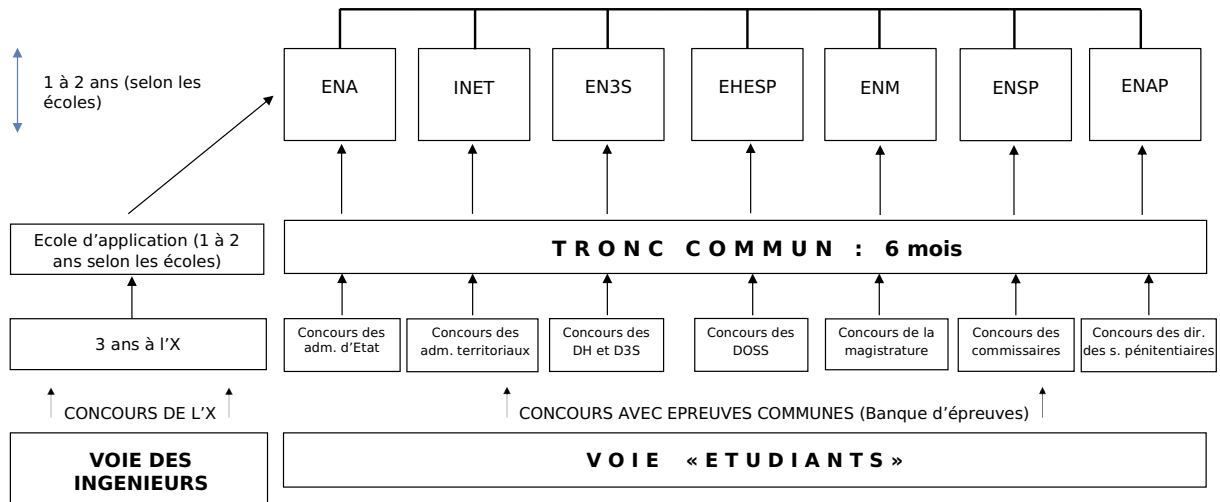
1 à 2 ans (selon les écoles)

ENA

INET

EN3S

EHESP

ENM

ENSP

ENAP

Ecole d'application (1 à 2 ans selon les écoles)

TRONC COMMUN : 6 mois

3 ans à l'X

Concours des adm. d'Etat

Concours des adm. territoriaux

Concours des DH et D3S

Concours des DOSS

Concours de la magistrature

Concours des commissaires

Concours des dir. des s. pénitentiaires

CONCOURS DE L'X

CONCOURS AVEC EPREUVES COMMUNES (Banque d'épreuves)

VOIE DES INGENIEURS

VOIE «ETUDIANTS»